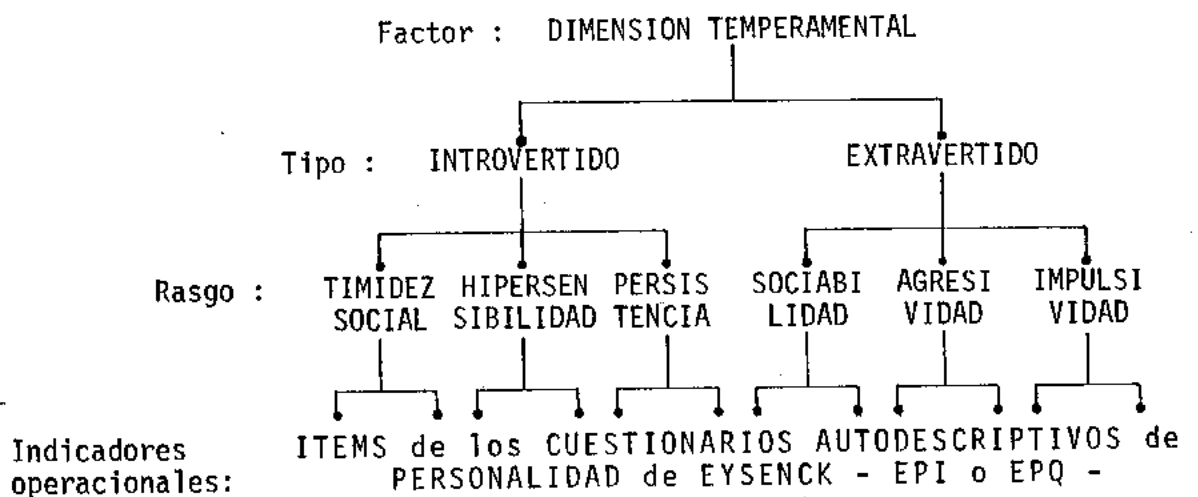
Factor : DIMENSION TEMPERAMENTAL

Tipo : INTROVERTIDO EXTRAVERTIDO

Rasgo : TIMIDEZ SOCIAL HIPERSENSIBILIDAD PERSISTENCIA SOCIABILIDAD AGRESIVIDAD IMPULSIVIDAD

Indicadores operacionales: ITEMS de los CUESTIONARIOS AUTODESCRIPTIVOS de PERSONALIDAD de EYSENCK - EPI o EPQ -